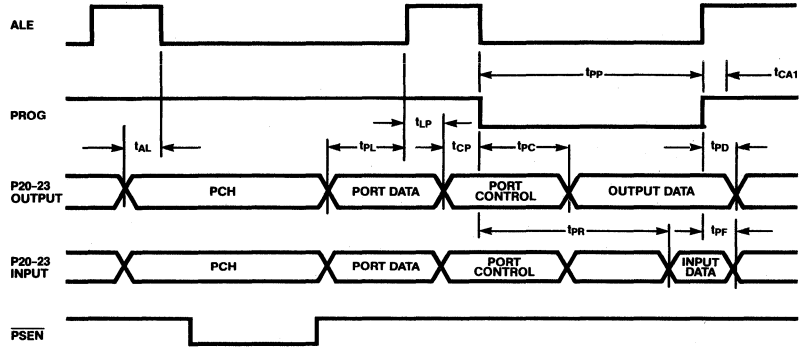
ALE

$t_{PP}$

$t_{CA1}$

PROG

$t_{LP}$

$t_{AL}$

$t_{PL}$

$t_{CP}$

$t_{PC}$

$t_{PD}$

P20–23 OUTPUT

PCH

PORT DATA

PORT CONTROL

OUTPUT DATA

$t_{PR}$

$t_{PF}$

P20–23 INPUT

PCH

PORT DATA

PORT CONTROL

INPUT DATA

$\overline{PSEN}$